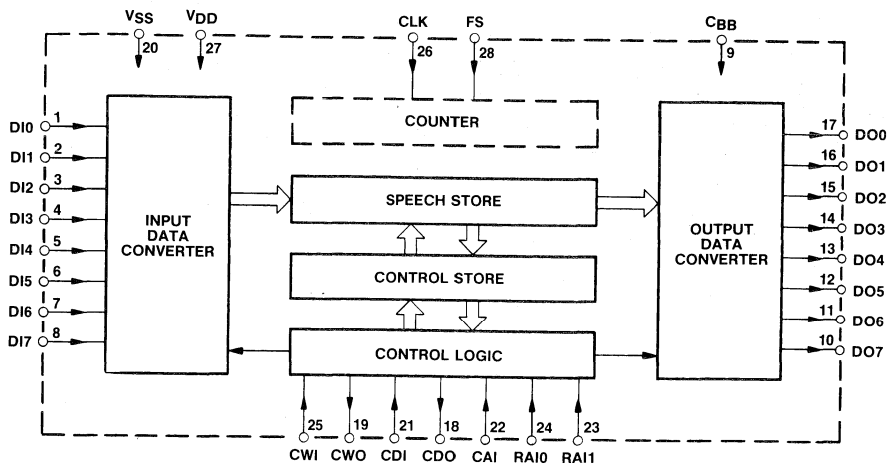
$V_{SS}$ 20
$V_{DD}$ 27
CLK 26
FS 28
$C_{BB}$ 9

COUNTER

DI0 1
DI1 2
DI2 3
DI3 4
DI4 5
DI5 6
DI6 7
DI7 8

INPUT DATA CONVERTER

SPEECH STORE

CONTROL STORE

CONTROL LOGIC

OUTPUT DATA CONVERTER

17 DO0
16 DO1
15 DO2
14 DO3
13 DO4
12 DO5
11 DO6
10 DO7

25 CWI
19 CWO
21 CDI
18 CDO
22 CAI
24 RAI0
23 RAI1